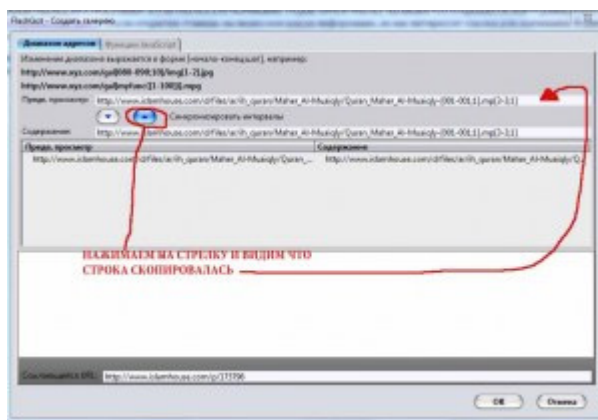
FlashGet - Создать групповую

Диапазон адресов | Функции JavaScript

Изменение диапазона выражается в форме [начало-конец:шаг], например:
http://www.xyz.com/pp[000-090:10]/img[1-2].jpg
http://www.xyz.com/pp[ingfan/1-100]].mpg

Предв. просмотр: http://www.idamhouse.com/zFiles/ar/th_quran/Maher_Al-Muaiqly/Quran_Maher_Al-Muaiqly-[001-001:1].mp[2-3:1]

Синхронизировать интервалы

Содержание: http://www.idamhouse.com/zFiles/ar/th_quran/Maher_Al-Muaiqly/Quran_Maher_Al-Muaiqly-[001-001:1].mp[2-3:1]

| Предв. просмотр | Содержание |
|---|---|
| http://www.idamhouse.com/zFiles/ar/th_quran/Maher_Al-Muaiqly/Quran_... | http://www.idamhouse.com/zFiles/ar/th_quran/Maher_Al-Muaiqly/Q... |

НАЖИМАЕМ НА СТРЕЛКУ И ВИДИМ ЧТО СТРОКА СКОПИРОВАЛАСЬ

Ссылающийся URL: http://www.idamhouse.com/p/173796

OK | Отмена